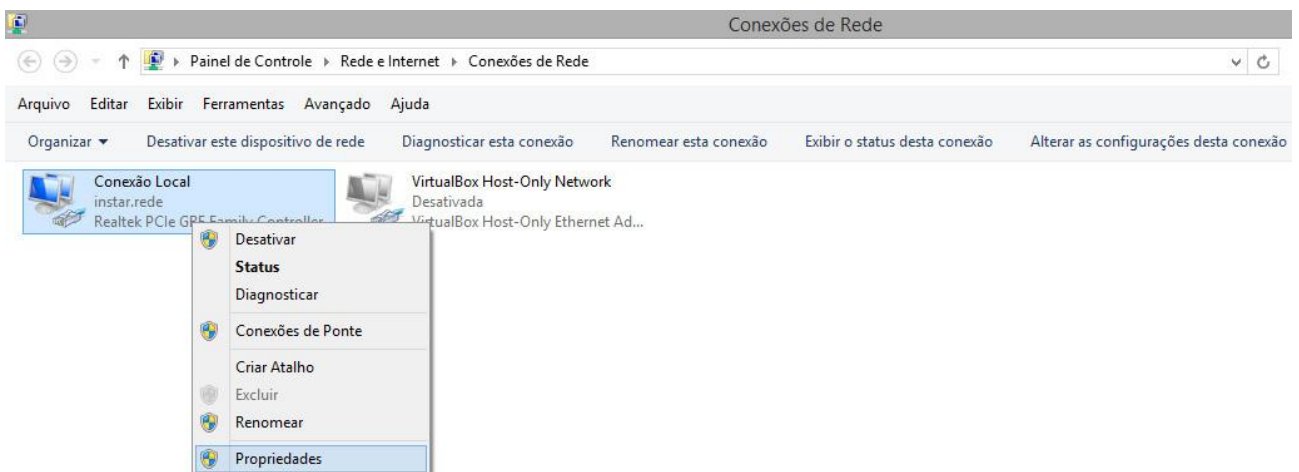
Conexões de Rede

Painel de Controle ▸ Rede e Internet ▸ Conexões de Rede

Arquivo Editar Exibir Ferramentas Avançado Ajuda

Organizar ▾ Desativar este dispositivo de rede Diagnosticar esta conexão Renomear esta conexão Exibir o status desta conexão Alterar as configurações desta conexão

Conexão Local
instar.rede
Realtek PCIe GBE Family Controller

VirtualBox Host-Only Network
Desativada
VirtualBox Host-Only Ethernet Ad...

Desativar
Status
Diagnosticar
Conexões de Ponte
Criar Atalho
Excluir
Renomear
Propriedades